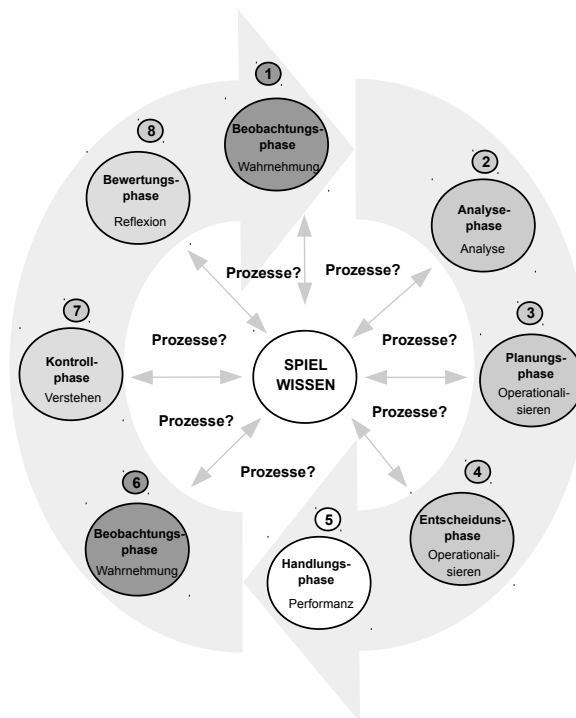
1
Beobachtungsphase
Wahrnehmung

2
Analysephase
Analyse

3
Planungsphase
Operationalisieren

4
Entscheidunsphase
Operationalisieren

5
Handlungsphase
Performanz

6
Beobachtungsphase
Wahrnehmung

7
Kontrollphase
Verstehen

8
Bewertungsphase
Reflexion

Prozesse?
Prozesse?
Prozesse?
Prozesse?
Prozesse?
Prozesse?
Prozesse?

SPIEL
WISSEN